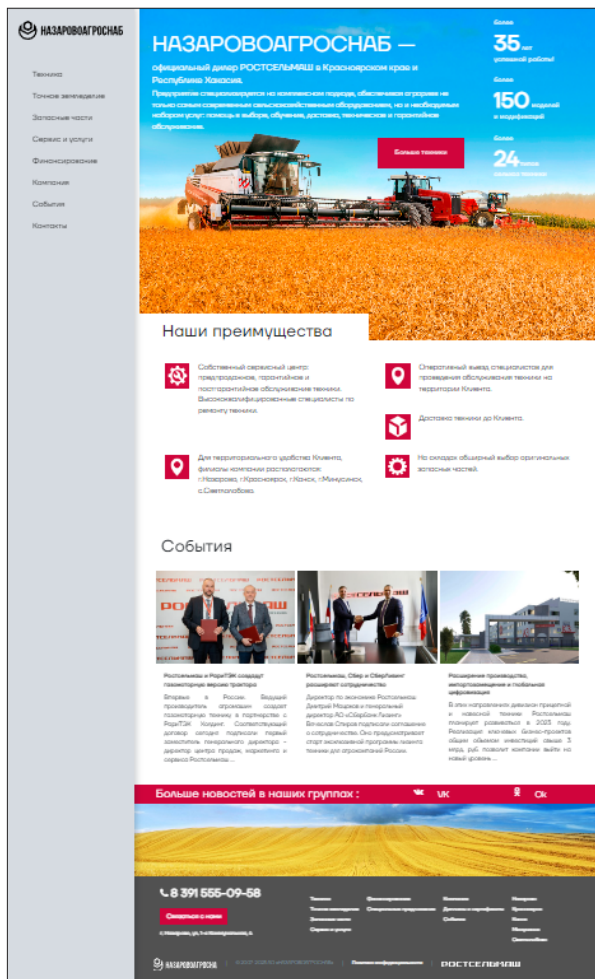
НАЗАРОВОАГРОСНАБ

Техника
Точное земледелие
Запасные части
Сервис и услуги
Финансирование
Компания
События
Контакты

НАЗАРОВОАГРОСНАБ — официальный дилер РОСТСЕЛЬМАШ в Красноярском крае и Республике Хакасия.

Предприятие специализируется на комплексном подходе, обеспечивая аграриев не только самим современным сельскохозяйственным оборудованием, но и необходимым набором услуг: помощь в выборе, обучение, доставка, технических и гарантийное обслуживание.

Больше техники

Более 35 лет успешной работы

Более 150 моделей и модификаций

Более 24 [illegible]

Наши преимущества

Собственный сервисный центр: предпродажное, гарантийное и постгарантийное обслуживание техники. Высококвалифицированные специалисты по ремонту техники.

Оперативный выезд специалистов для проведения обслуживания техники на территории Клиента.

Доставка техники до Клиента.

Для территориального удобства Клиента, филиалы компании расположены: г.Назарово, г.Красноярск, г.Канск, г.Минусинск, с.Светлолобово.

На складах обширный выбор оригинальных запасных частей.

События

Ростсельмаш и РоДаТЭК создадут газомоторную версию трактора

Впервые в России. Ведущий производитель агромашин создаст газомоторную технику в партнерстве с РоДаТЭК Холдинг. Соответствующий договор сегодня подписали первый заместитель генерального директора - директор центра продаж, маркетинга и сервиса Ростсельмаш ...

Ростсельмаш, Сбер и СберЛизинг расширяют сотрудничество

Директор по экономике Ростсельмаш Дмитрий Моцаков и генеральный директор АО «Сбербанк Лизинг» Вячеслав Стуров подписали соглашение о сотрудничестве. Оно предусматривает старт эксклюзивной программы лизинга техники для агрохолдингов России.

Расширение производства, импортозамещение и глобальная цифровизация

В этих направлениях движется прицепной и навесной техники Ростсельмаш планирует развиваться к 2025 году. Реализация ключевых бизнес-проектов общим объемом инвестиций свыше 3 млрд. руб. позволит компании выйти на новый уровень ...

Больше новостей в наших группах :

VK

Ok

8 391 555-09-58

Связаться с нами

г.Назарово, ул.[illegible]

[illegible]

НАЗАРОВОАГРОСНАБ

© 2001-2025 ООО «НАЗАРОВОАГРОСНАБ»

Политика конфиденциальности

РОСТСЕЛЬМАШ